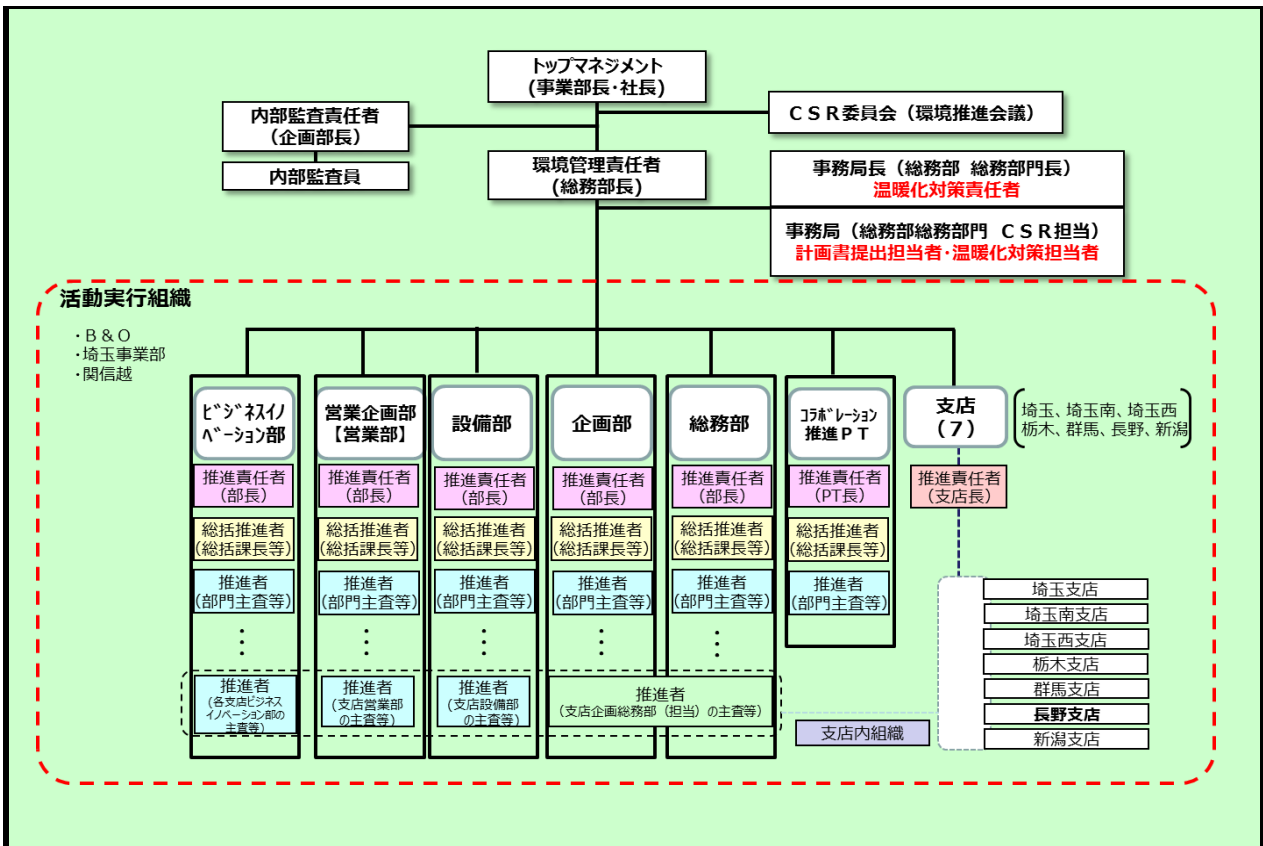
トップマネジメント
(事業部長・社長)

内部監査責任者
(企画部長)

内部監査員

CSR委員会(環境推進会議)

環境管理責任者
(総務部長)

事務局長(総務部 総務部門長)
温暖化対策責任者

事務局(総務部総務部門 CSR担当)
計画書提出担当者・温暖化対策担当者

活動実行組織

・B&O
・埼玉事業部
・関信越

ビジネスイノベーション部
推進責任者(部長)
総括推進者(総括課長等)
推進者(部門主査等)
⋮
推進者(各支店ビジネスイノベーション部の主査等)

営業企画部【営業部】
推進責任者(部長)
総括推進者(総括課長等)
推進者(部門主査等)
⋮
推進者(支店営業部の主査等)

設備部
推進責任者(部長)
総括推進者(総括課長等)
推進者(部門主査等)
⋮
推進者(支店設備部の主査等)

企画部
推進責任者(部長)
総括推進者(総括課長等)
推進者(部門主査等)
⋮

総務部
推進責任者(部長)
総括推進者(総括課長等)
推進者(部門主査等)
⋮

推進者
(支店企画総務部(担当)の主査等)

コラボレーション推進PT
推進責任者(PT長)
総括推進者(総括課長等)
推進者(部門主査等)

支店(7)
埼玉、埼玉南、埼玉西
栃木、群馬、長野、新潟

推進責任者(支店長)

埼玉支店
埼玉南支店
埼玉西支店
栃木支店
群馬支店
長野支店
新潟支店

支店内組織